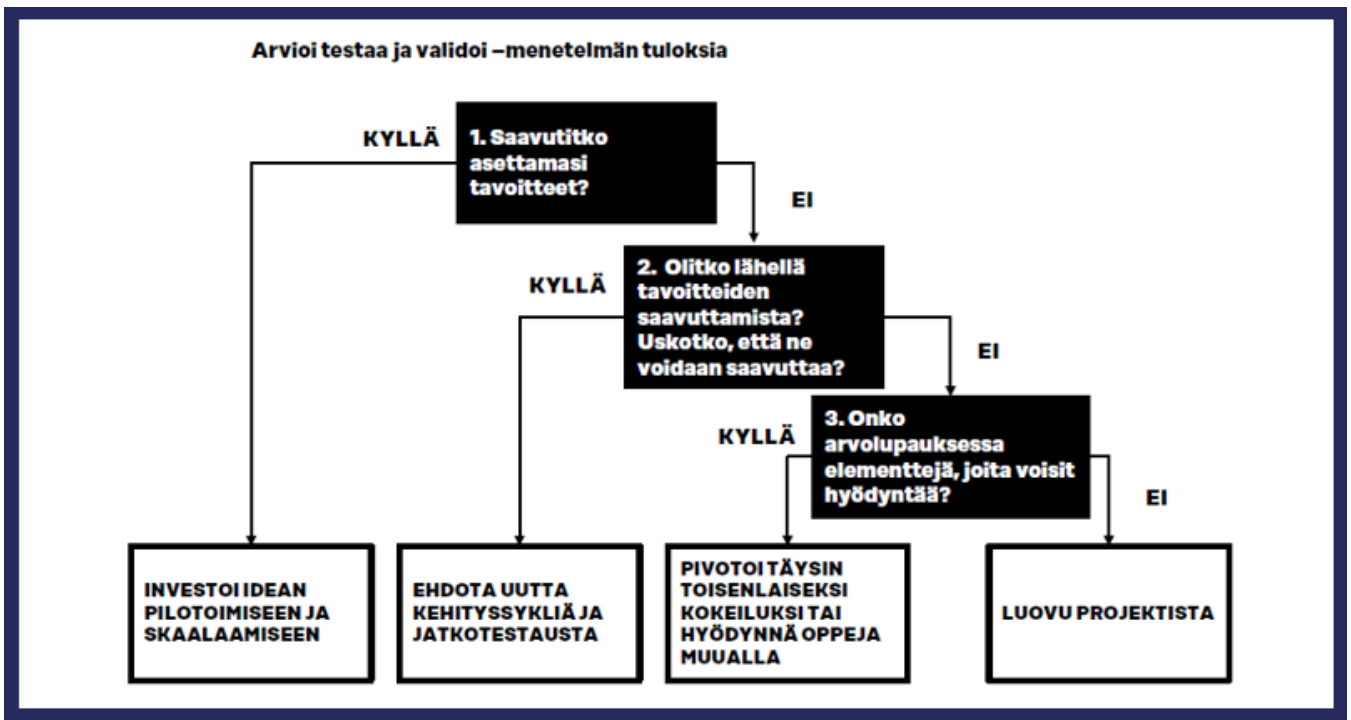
Arvioi testaa ja validoi –menetelmän tuloksia

KYLLÄ

1. Saavutitko asettamasi tavoitteet?

EI

KYLLÄ

2. Olitko lähellä tavoitteiden saavuttamista? Uskotko, että ne voidaan saavuttaa?

EI

KYLLÄ

3. Onko arvolupauksessa elementtejä, joita voisit hyödyntää?

EI

INVESTOI IDEAN PILOTOIMISEEN JA SKAALAAMISEEN

EHDOTA UUTTA KEHITYSSYKLIÄ JA JATKOTESTAUSTA

PIVOTOI TÄYSIN TOISENLAISEKSI KOKEILUKSI TAI HYÖDYNNÄ OPPEJA MUUALLA

LUOVU PROJEKTISTA